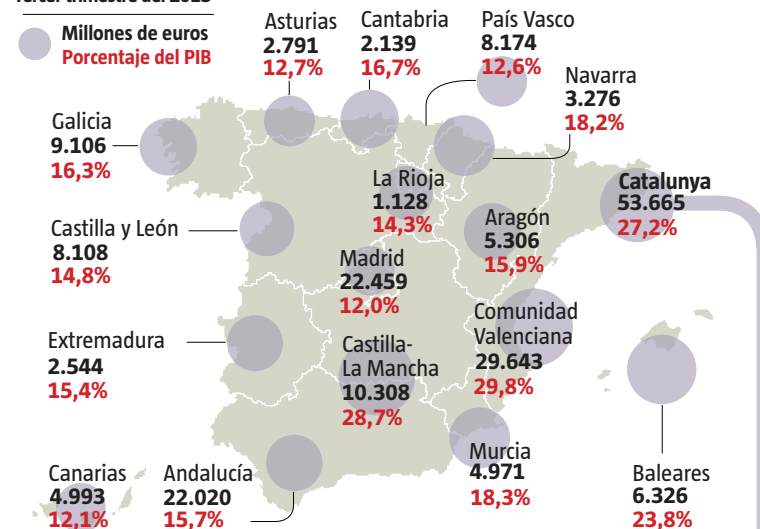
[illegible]

Millones de euros
Porcentaje del PIB

Asturias
2.791
12,7%

Cantabria
2.139
16,7%

País Vasco
8.174
12,6%

Navarra
3.276
18,2%

Galicia
9.106
16,3%

La Rioja
1.128
14,3%

Catalunya
53.665
27,2%

Castilla y León
8.108
14,8%

Aragón
5.306
15,9%

Madrid
22.459
12,0%

Comunidad Valenciana
29.643
29,8%

Extremadura
2.544
15,4%

Castilla-La Mancha
10.308
28,7%

Murcia
4.971
18,3%

Baleares
6.326
23,8%

Canarias
4.993
12,1%

Andalucía
22.020
15,7%